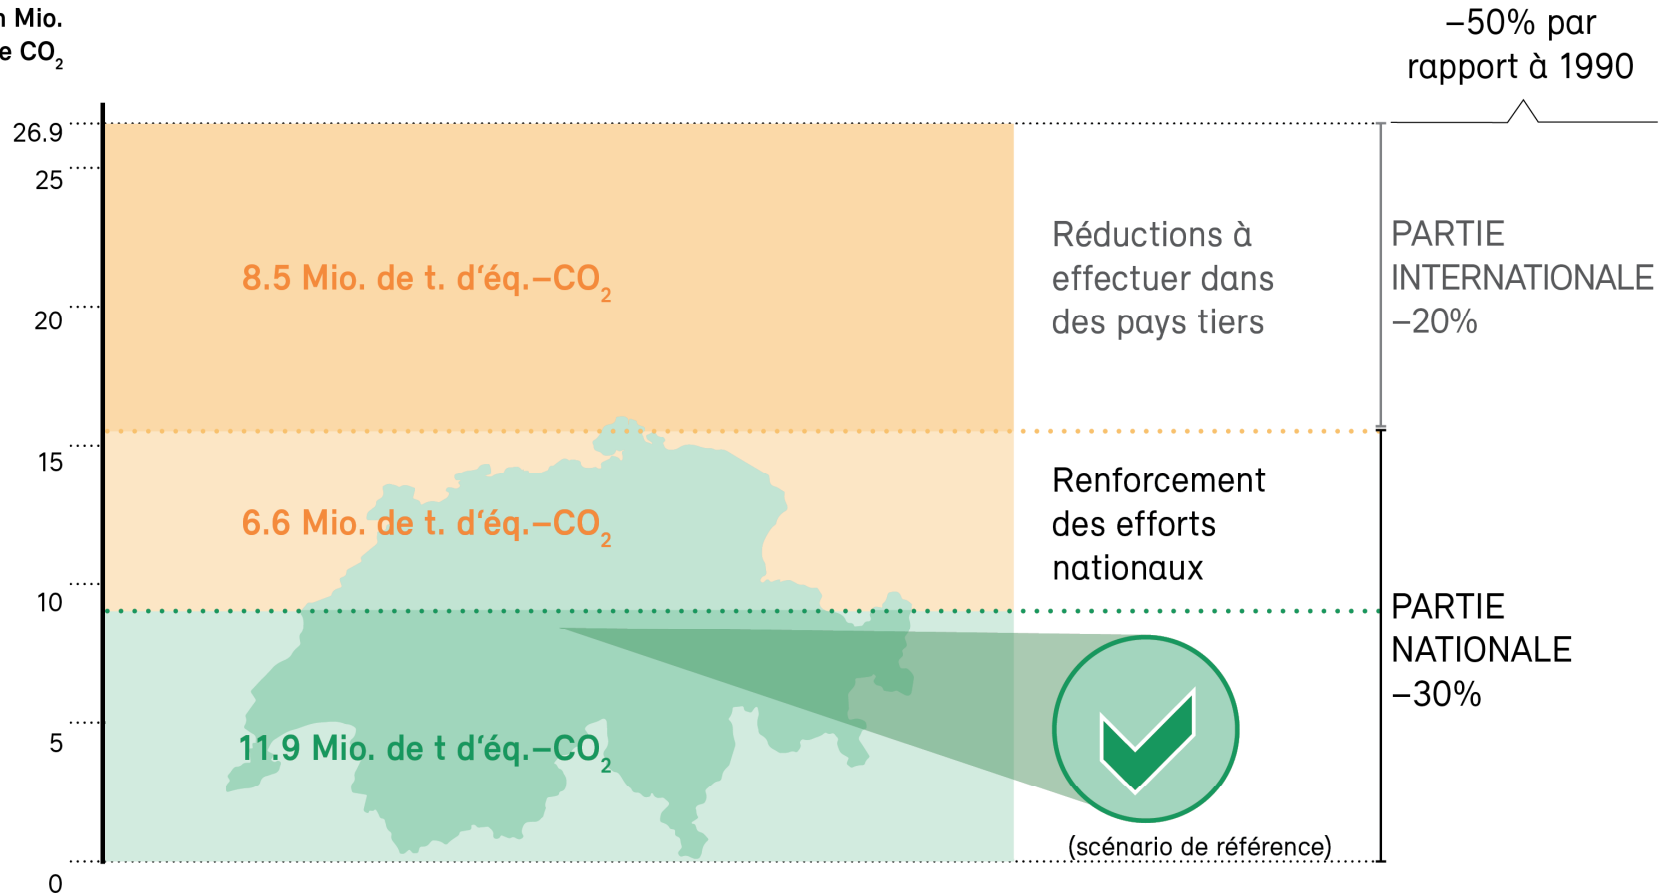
n Mio.
e $CO_2$

−50% par rapport à 1990

26.9
25
20
15
10
5
0

8.5 Mio. de t. d‘éq.–$CO_2$

Réductions à effectuer dans des pays tiers

PARTIE INTERNATIONALE −20%

6.6 Mio. de t. d‘éq.–$CO_2$

Renforcement des efforts nationaux

PARTIE NATIONALE −30%

11.9 Mio. de t d‘éq.–$CO_2$

(scénario de référence)